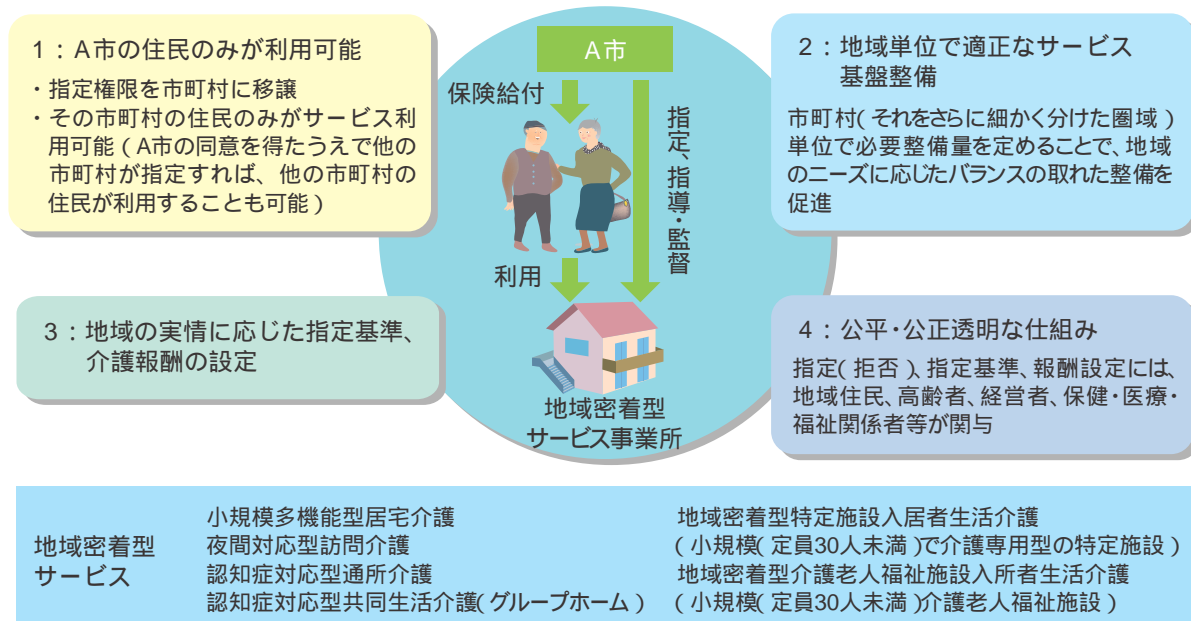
1：A市の住民のみが利用可能

・指定権限を市町村に移譲
・その市町村の住民のみがサービス利用可能（A市の同意を得たうえで他の市町村が指定すれば、他の市町村の住民が利用することも可能）

A市

保険給付

指定、指導・監督

利用

地域密着型
サービス事業所

2：地域単位で適正なサービス基盤整備

市町村（それをさらに細かく分けた圏域）単位で必要整備量を定めることで、地域のニーズに応じたバランスの取れた整備を促進

3：地域の実情に応じた指定基準、介護報酬の設定

4：公平・公正透明な仕組み

指定（拒否）、指定基準、報酬設定には、地域住民、高齢者、経営者、保健・医療・福祉関係者等が関与

地域密着型
サービス

小規模多機能型居宅介護
夜間対応型訪問介護
認知症対応型通所介護
認知症対応型共同生活介護（グループホーム）

地域密着型特定施設入居者生活介護
（小規模（定員30人未満）で介護専用型の特定施設）
地域密着型介護老人福祉施設入所者生活介護
（小規模（定員30人未満）介護老人福祉施設）